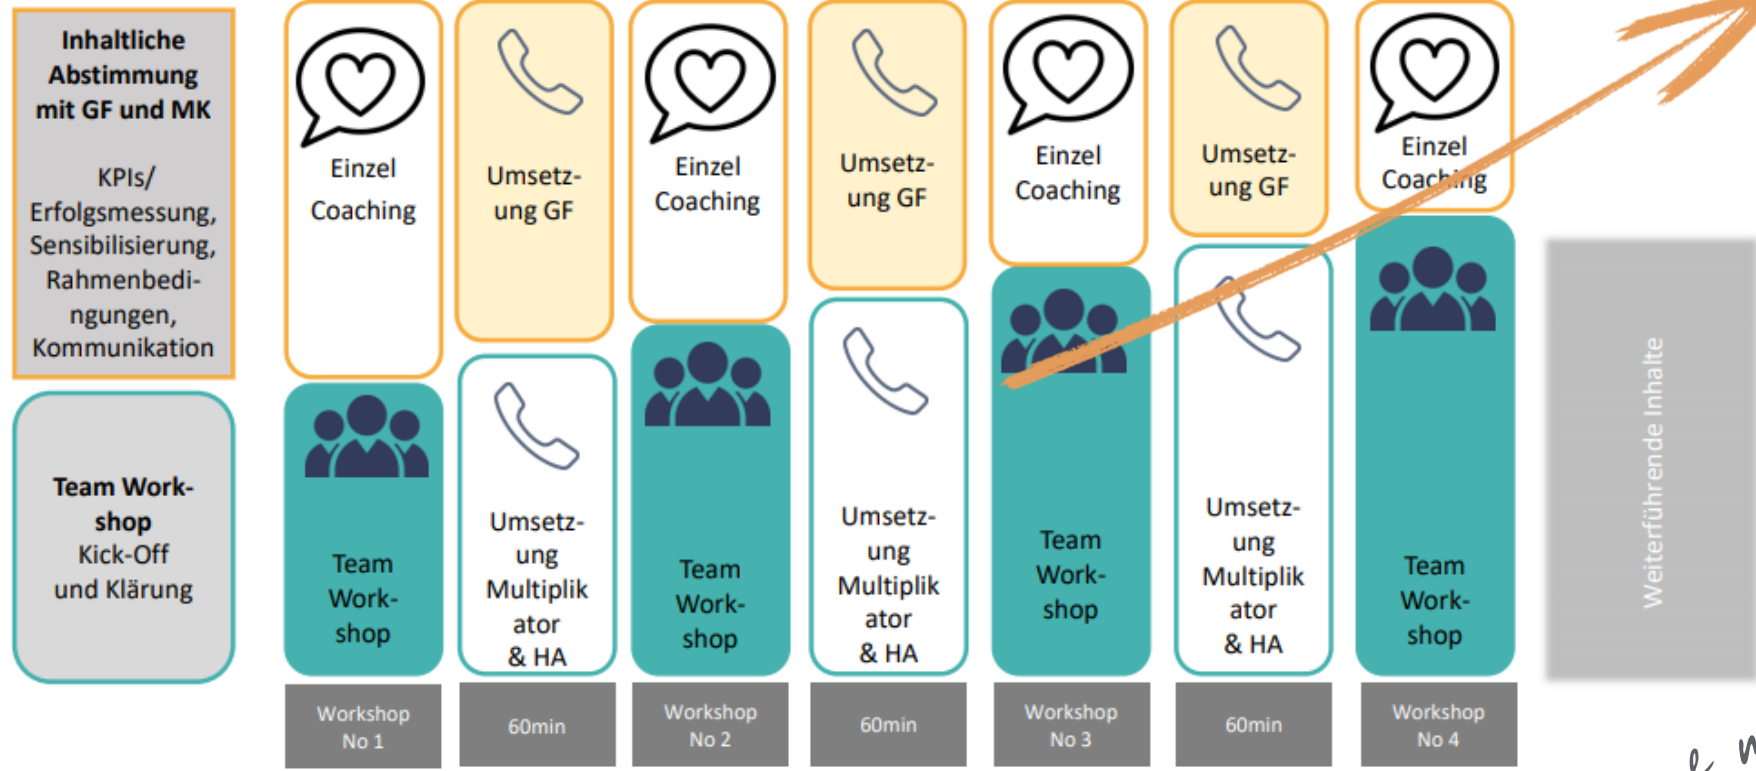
Inhaltliche Abstimmung mit GF und MK

KPIs/ Erfolgsmessung, Sensibilisierung, Rahmenbedingungen, Kommunikation

Team Workshop
Kick-Off und Klärung

Einzel Coaching

Team Workshop

Workshop No 1

Umsetzung GF

Umsetzung Multiplikator & HA

60min

Einzel Coaching

Team Workshop

Workshop No 2

Umsetzung GF

Umsetzung Multiplikator & HA

60min

Einzel Coaching

Team Workshop

Workshop No 3

Umsetzung GF

Umsetzung Multiplikator & HA

60min

Einzel Coaching

Team Workshop

Workshop No 4

Weiterführende Inhalte